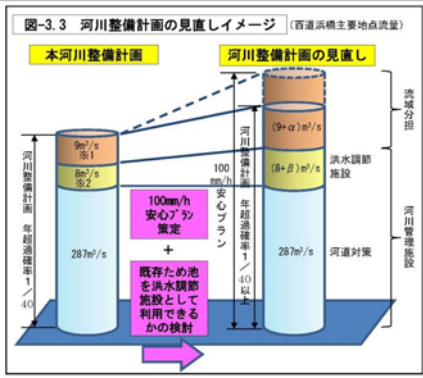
図-3.3　河川整備計画の見直しイメージ（百道浜橋主要地点流量）

本河川整備計画

河川整備計画　年超過確率1/40

9m³/s ※1

8m³/s ※2

287m³/s

100mm/h 安心プラン策定

＋

既存ため池を洪水調節施設として利用できるかの検討

河川整備計画の見直し

河川整備計画　100mm/h安心プラン　年超過確率1/40以上

(9+α)m³/s

(8+β)m³/s

287m³/s

流域分担

洪水調節施設

河道対策

河川管理施設